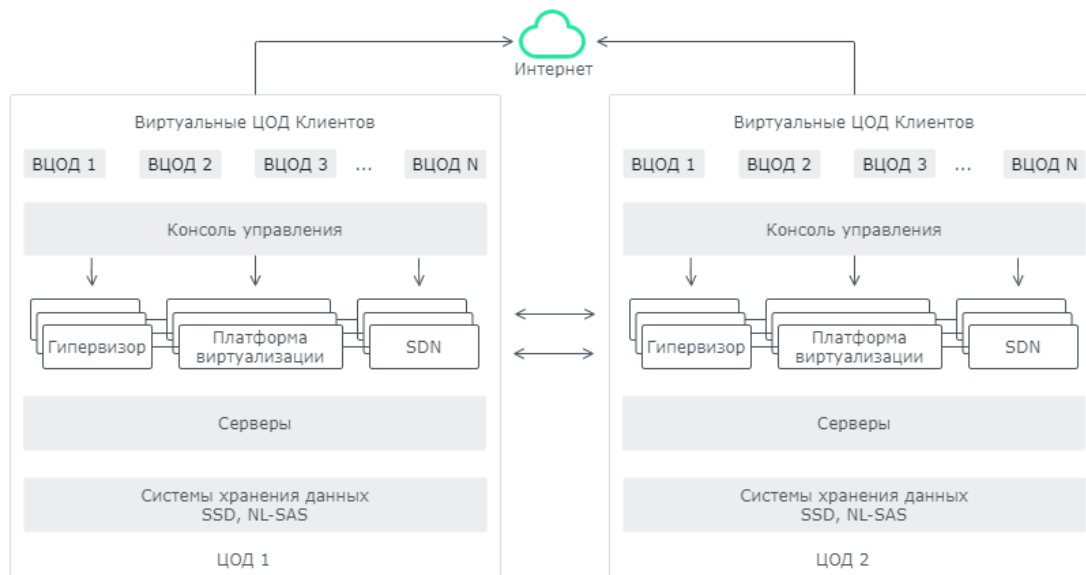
Интернет

Виртуальные ЦОД Клиентов

ВЦОД 1 ВЦОД 2 ВЦОД 3 ... ВЦОД N

Консоль управления

Гипервизор

Платформа виртуализации

SDN

Серверы

Системы хранения данных SSD, NL-SAS

ЦОД 1

Виртуальные ЦОД Клиентов

ВЦОД 1 ВЦОД 2 ВЦОД 3 ... ВЦОД N

Консоль управления

Гипервизор

Платформа виртуализации

SDN

Серверы

Системы хранения данных SSD, NL-SAS

ЦОД 2